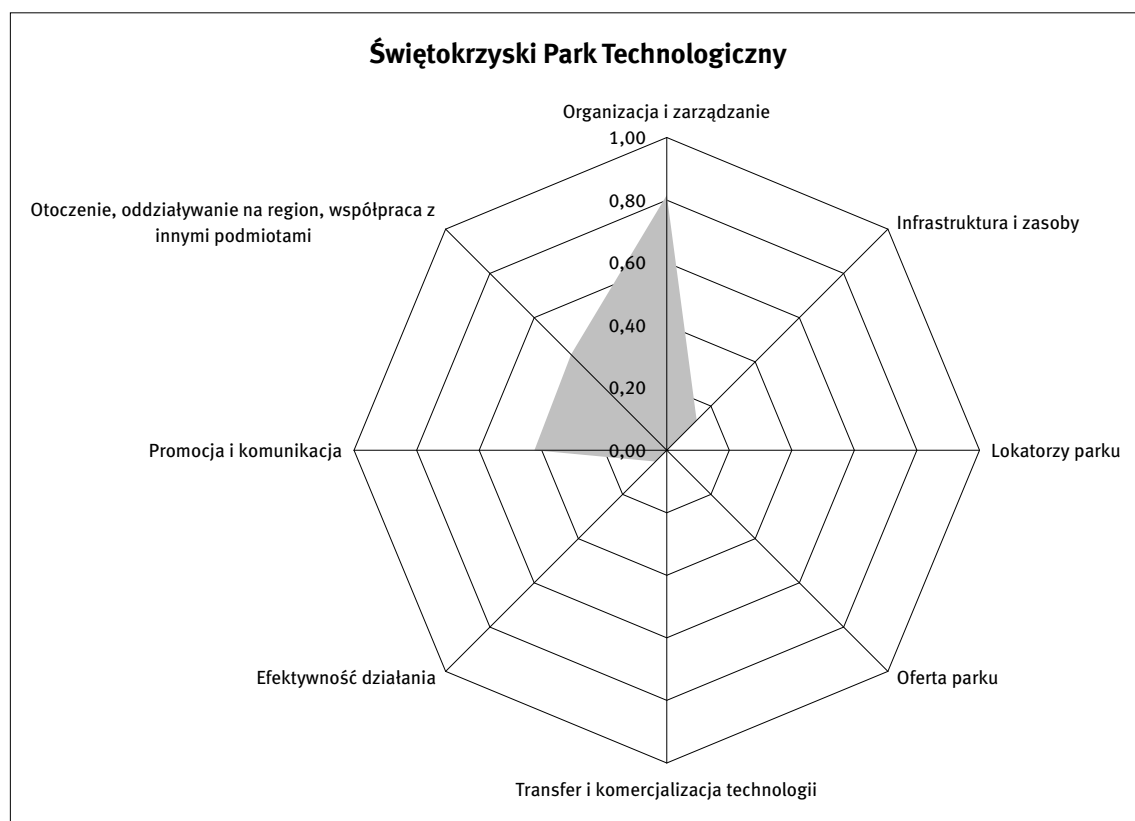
Świętokrzyski Park Technologiczny

Organizacja i zarządzanie

1,00

0,80

0,60

0,40

0,20

0,00

Infrastruktura i zasoby

Lokatorzy parku

Oferta parku

Transfer i komercjalizacja technologii

Efektywność działania

Promocja i komunikacja

Otoczenie, oddziaływanie na region, współpraca z innymi podmiotami